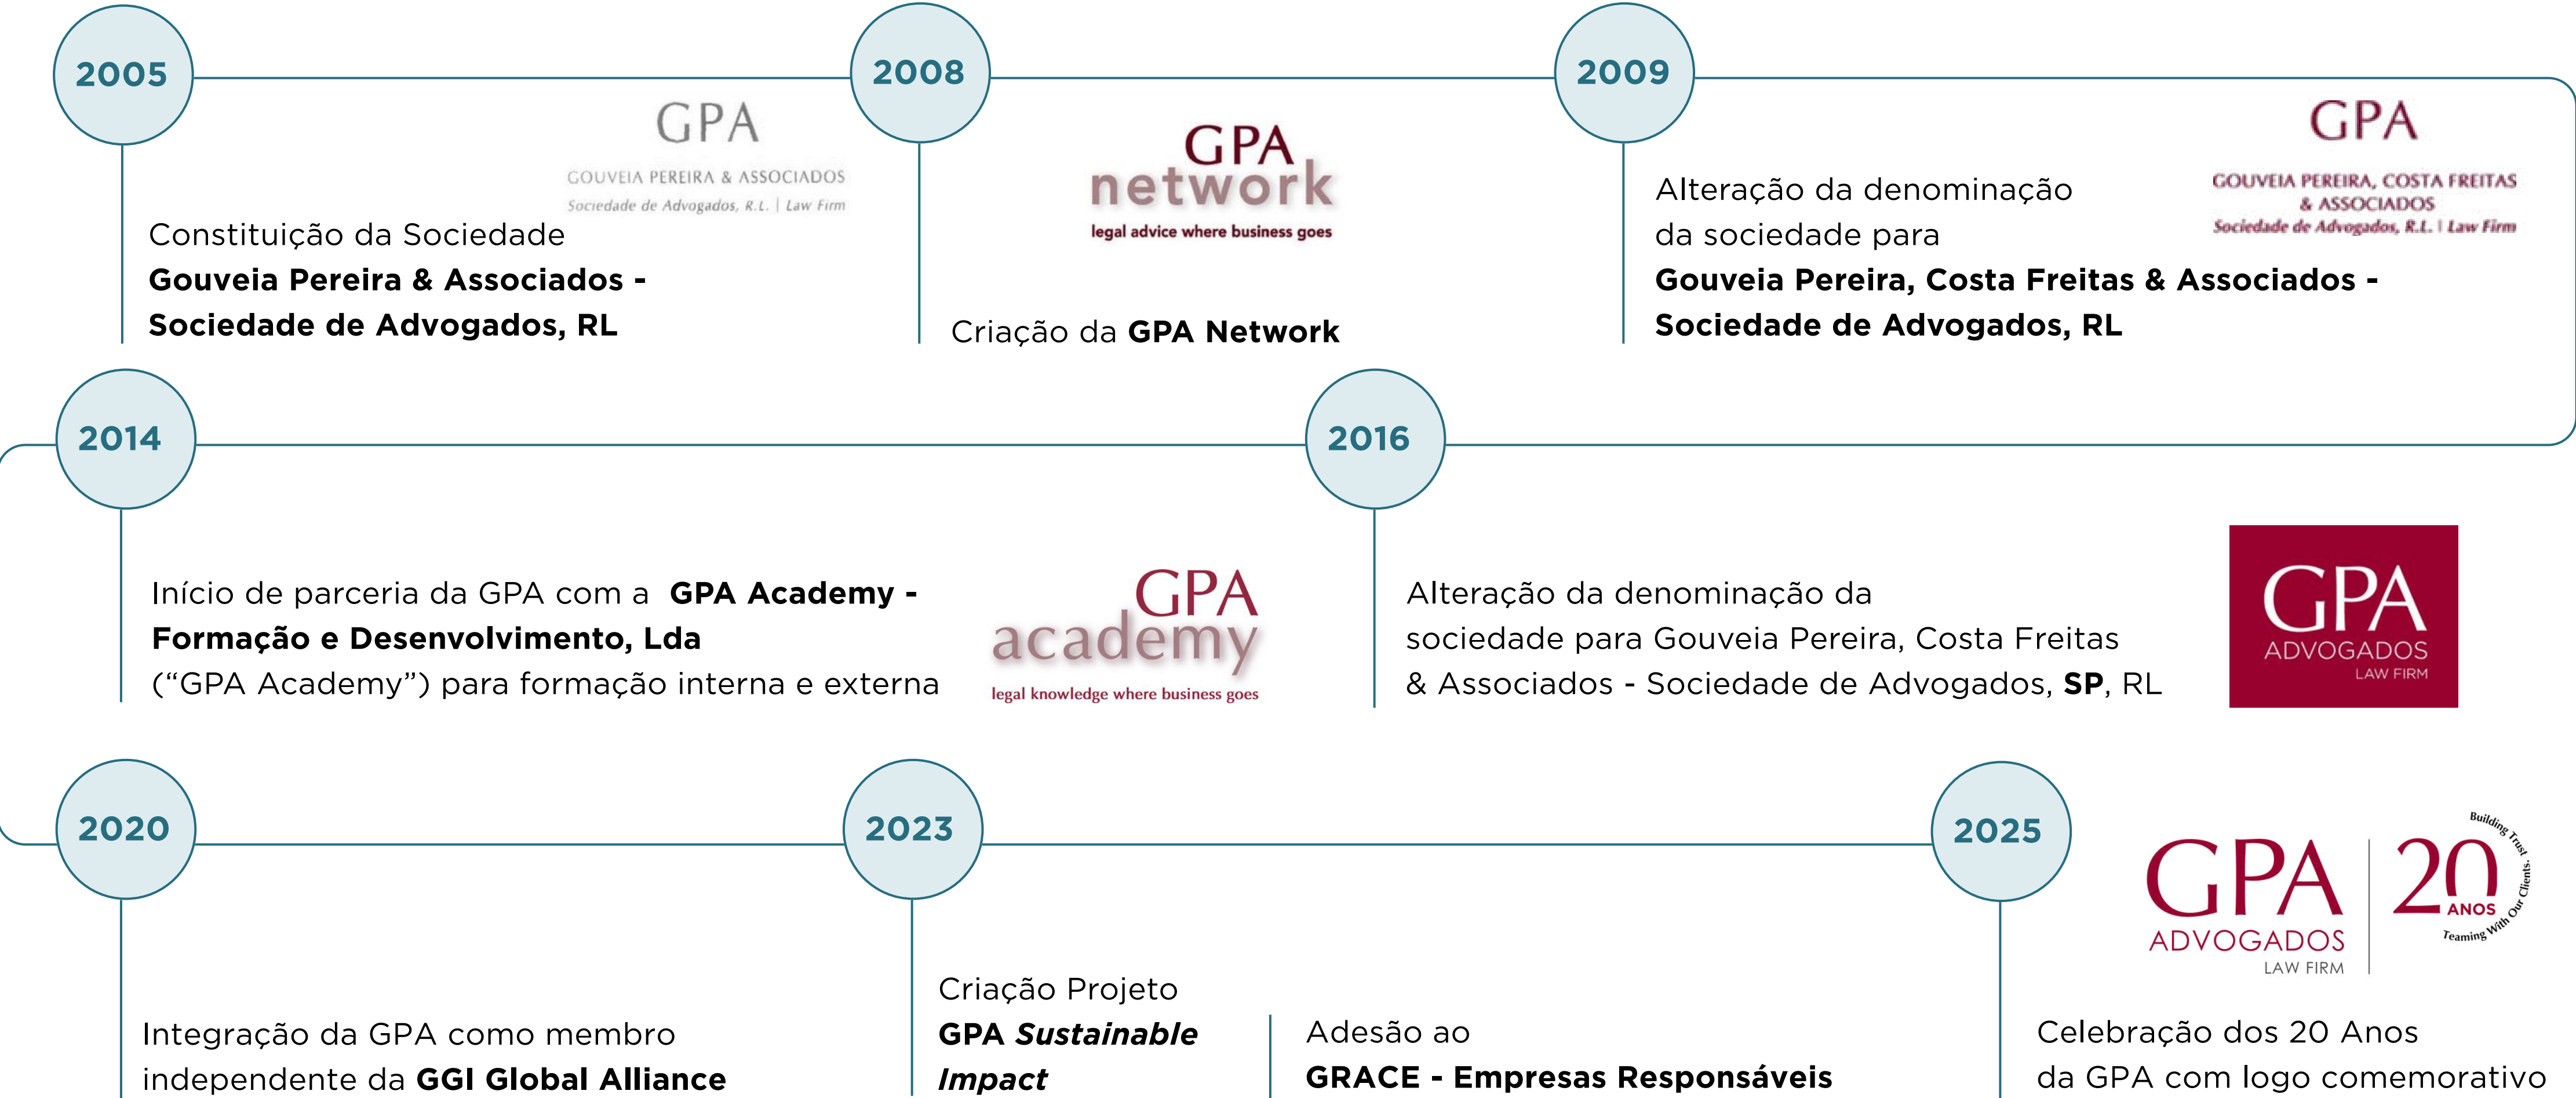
2005

GPA
GOUVEIA PEREIRA & ASSOCIADOS
Sociedade de Advogados, R.L. | Law Firm

Constituição da Sociedade **Gouveia Pereira & Associados - Sociedade de Advogados, RL**

2008

GPA
network
legal advice where business goes

Criação da **GPA Network**

2009

Alteração da denominação da sociedade para **Gouveia Pereira, Costa Freitas & Associados - Sociedade de Advogados, RL**

GPA
GOUVEIA PEREIRA, COSTA FREITAS & ASSOCIADOS
Sociedade de Advogados, R.L. | Law Firm

2014

Início de parceria da GPA com a **GPA Academy - Formação e Desenvolvimento, Lda** ("GPA Academy") para formação interna e externa

GPA
academy
legal knowledge where business goes

2016

Alteração da denominação da sociedade para Gouveia Pereira, Costa Freitas & Associados - Sociedade de Advogados, **SP**, RL

GPA
ADVOGADOS
LAW FIRM

2020

Integração da GPA como membro independente da **GGI Global Alliance**

2023

Criação Projeto **GPA *Sustainable Impact***

Adesão ao **GRACE - Empresas Responsáveis**

2025

GPA
ADVOGADOS
LAW FIRM
20 ANOS
Building Trust, Teaming With Our Clients.

Celebração dos 20 Anos da GPA com logo comemorativo